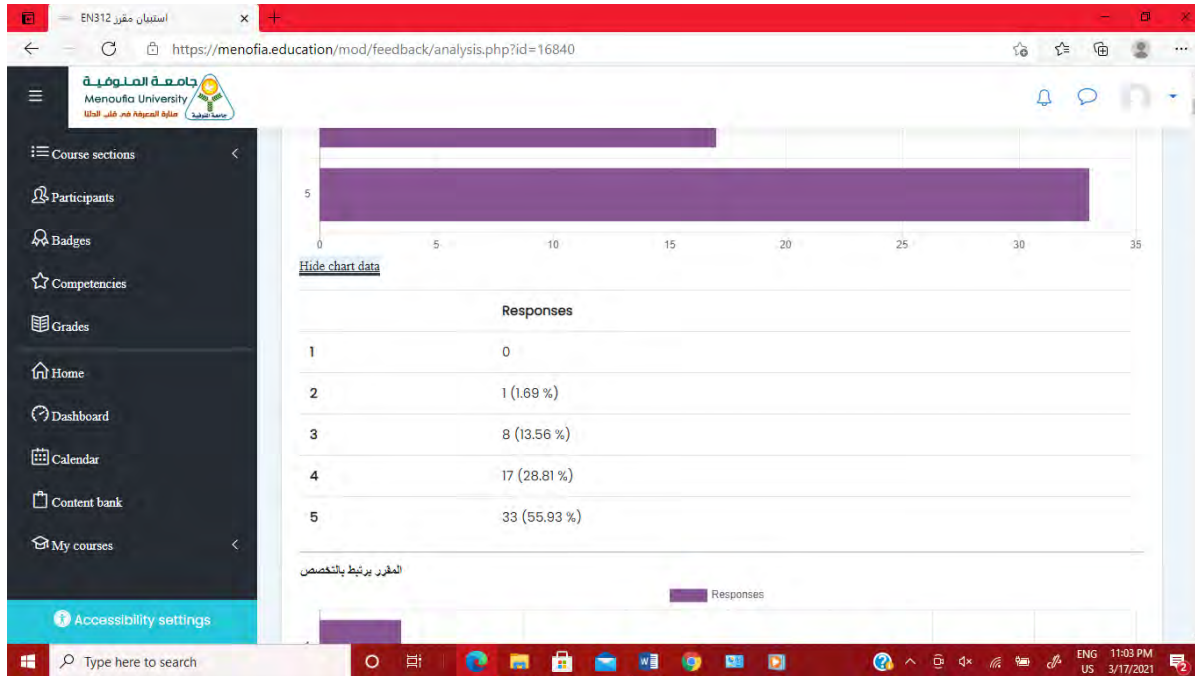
استبيان مقرر EN312 ×

https://menofia.education/mod/feedback/analysis.php?id=16840

جامعة المنوفية
Menoufia University
منارة المعرفة في قلب الدلتا

Course sections
Participants
Badges
Competencies
Grades
Home
Dashboard
Calendar
Content bank
My courses

Accessibility settings

5

0 5 10 15 20 25 30 35

Hide chart data

| | Responses |
|---|---|
| 1 | 0 |
| 2 | 1 (1.69 %) |
| 3 | 8 (13.56 %) |
| 4 | 17 (28.81 %) |
| 5 | 33 (55.93 %) |

المقرر يرتبط بالتخصص

Responses

Type here to search

ENG US 11:03 PM 3/17/2021